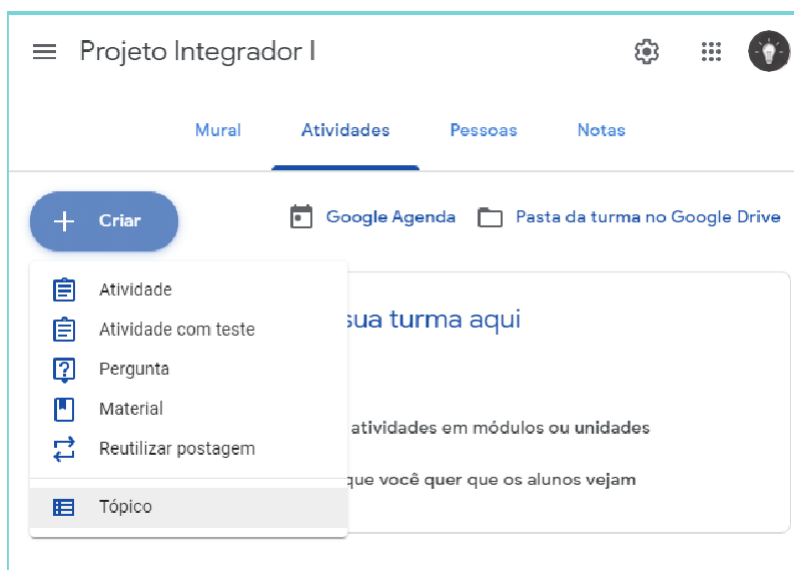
Projeto Integrador I

Mural
Atividades
Pessoas
Notas

Criar

Google Agenda
Pasta da turma no Google Drive

Atividade
Atividade com teste
Pergunta
Material
Reutilizar postagem
Tópico

sua turma aqui

atividades em módulos ou unidades

que você quer que os alunos vejam